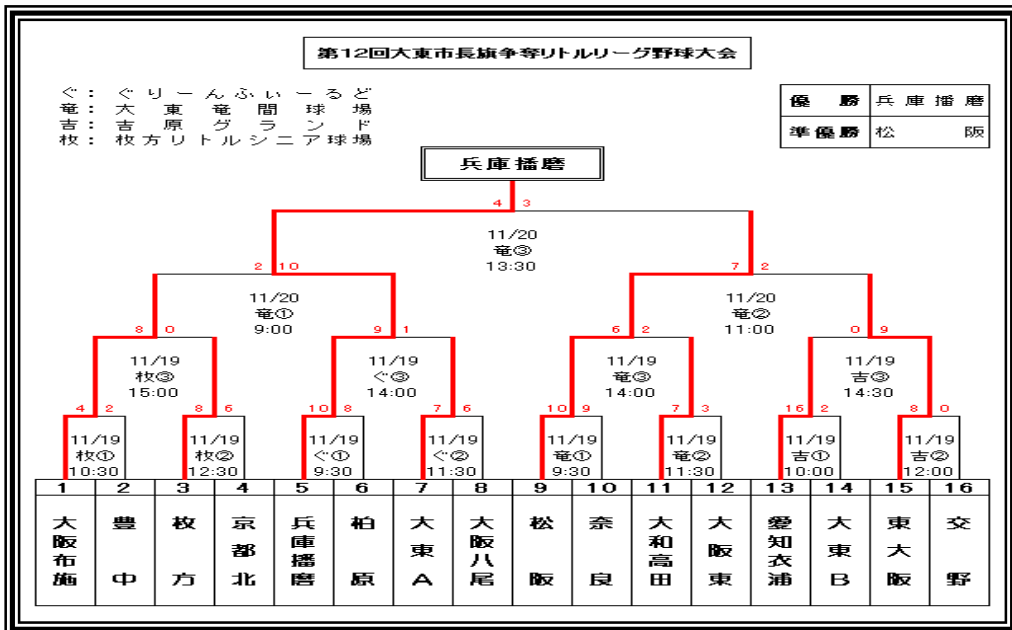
第12回大東市長旗争奪リトルリーグ野球大会

ぐ：ぐりーんふぃーるど
竜：大東竜間球場
吉：吉原グランド
枚：枚方リトルシニア球場

| 優勝 | 兵庫播磨 |
|---|---|
| 準優勝 | 松阪 |

兵庫播磨

4 3
11/20
竜③
13:30

2 10
11/20
竜①
9:00

7 2
11/20
竜②
11:00

8 0
11/19
枚③
15:00

9 1
11/19
ぐ③
14:00

6 2
11/19
竜③
14:00

0 9
11/19
吉③
14:30

4 2
11/19
枚①
10:30

8 6
11/19
枚②
12:30

10 8
11/19
ぐ①
9:30

7 6
11/19
ぐ②
11:30

10 9
11/19
竜①
9:30

7 3
11/19
竜②
11:30

16 2
11/19
吉①
10:00

8 0
11/19
吉②
12:00

| 1 | 2 | 3 | 4 | 5 | 6 | 7 | 8 | 9 | 10 | 11 | 12 | 13 | 14 | 15 | 16 |
|---|---|---|---|---|---|---|---|---|---|---|---|---|---|---|---|
| 大阪布施 | 豊中 | 枚方 | 京都北 | 兵庫播磨 | 柏原 | 大東A | 大阪八尾 | 松阪 | 奈良 | 大和高田 | 大阪東 | 愛知衣浦 | 大東B | 東大阪 | 交野 |